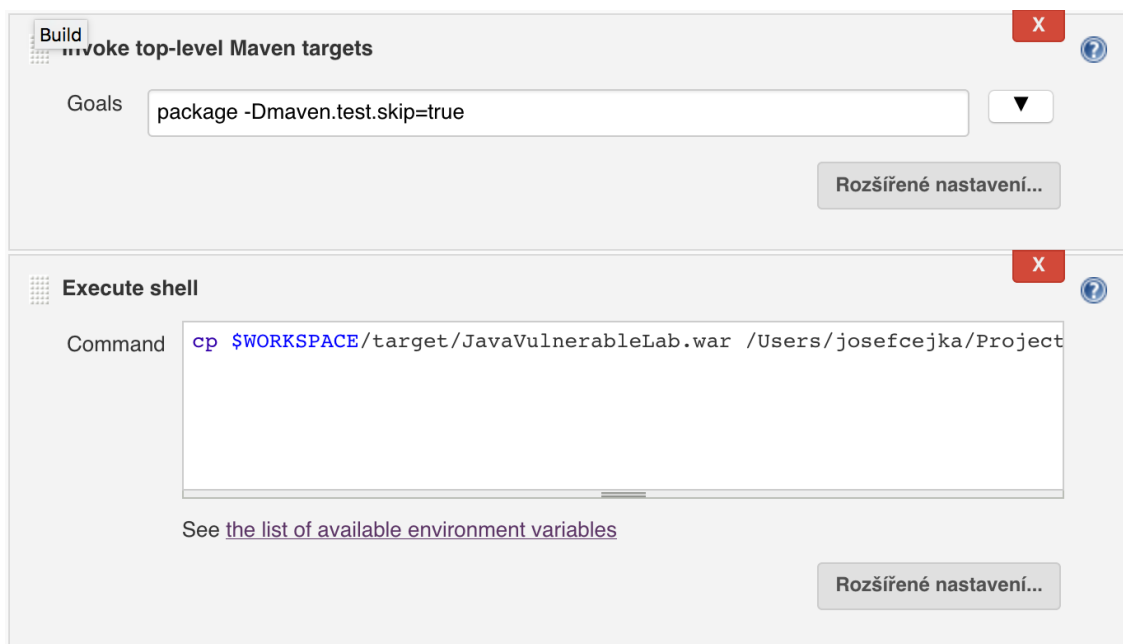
Build

Invoke top-level Maven targets

X

?

Goals package -Dmaven.test.skip=true

▼

Rozšířené nastavení...

Execute shell

X

?

Command cp $WORKSPACE/target/JavaVulnerableLab.war /Users/josefcejka/Project

See the list of available environment variables

Rozšířené nastavení...